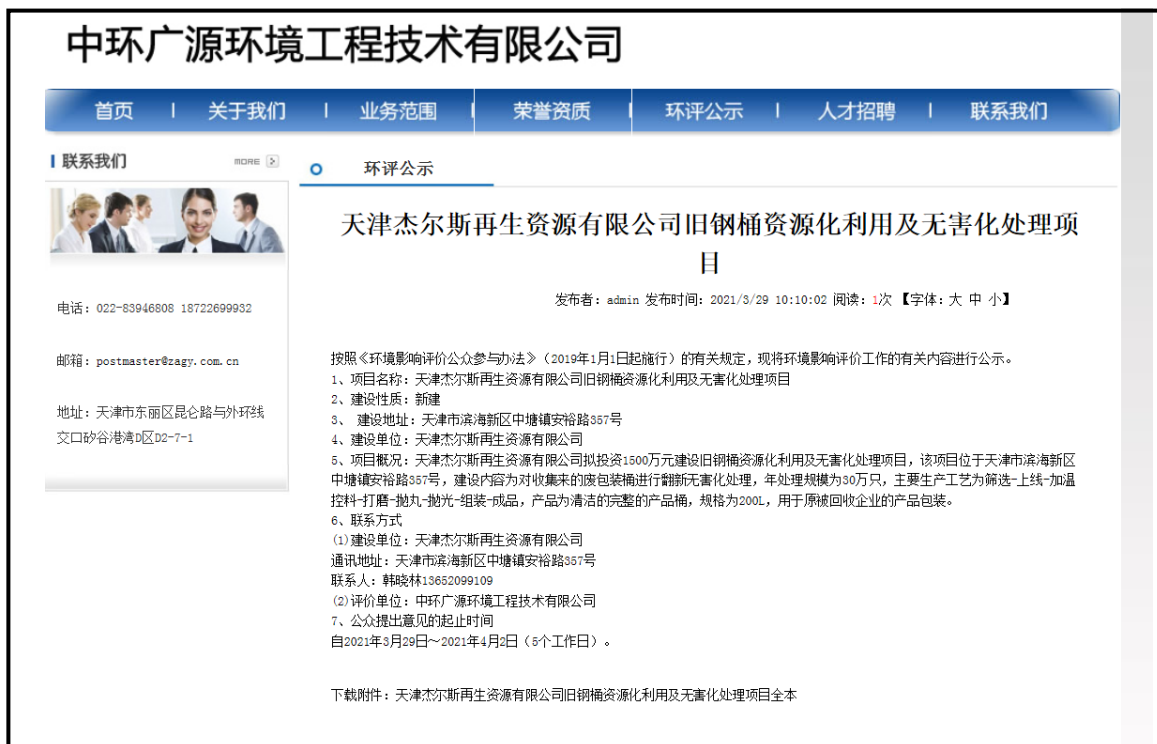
中环广源环境工程技术有限公司

首页 | 关于我们 | 业务范围 | 荣誉资质 | 环评公示 | 人才招聘 | 联系我们

联系我们 MORE

电话：022-83946808 18722699932

邮箱：postmaster@zagy.com.cn

地址：天津市东丽区昆仑路与外环线交口矽谷港湾D区D2-7-1

环评公示

天津杰尔斯再生资源有限公司旧钢桶资源化利用及无害化处理项目

发布者：admin 发布时间：2021/3/29 10:10:02 阅读：1次 【字体：大 中 小】

按照《环境影响评价公众参与办法》（2019年1月1日起施行）的有关规定，现将环境影响评价工作的有关内容进行公示。
1、项目名称：天津杰尔斯再生资源有限公司旧钢桶资源化利用及无害化处理项目
2、建设性质：新建
3、 建设地址：天津市滨海新区中塘镇安裕路357号
4、建设单位：天津杰尔斯再生资源有限公司
5、项目概况：天津杰尔斯再生资源有限公司拟投资1500万元建设旧钢桶资源化利用及无害化处理项目，该项目位于天津市滨海新区中塘镇安裕路357号，建设内容为对收集来的废包装桶进行翻新无害化处理，年处理规模为30万只，主要生产工艺为筛选-上线-加温控料-打磨-抛丸-抛光-组装-成品，产品为清洁的完整的产品桶，规格为200L，用于原被回收企业的产品包装。
6、联系方式
(1)建设单位：天津杰尔斯再生资源有限公司
通讯地址：天津市滨海新区中塘镇安裕路357号
联系人：韩晓林13652099109
(2)评价单位：中环广源环境工程技术有限公司
7、公众提出意见的起止时间
自2021年3月29日～2021年4月2日（5个工作日）。

下载附件：天津杰尔斯再生资源有限公司旧钢桶资源化利用及无害化处理项目全本